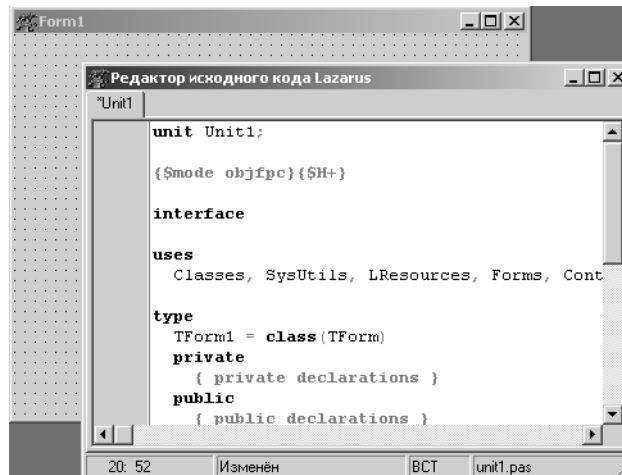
Form1

Редактор исходного кода Lazarus

*Unit1

unit Unit1;

{$mode objfpc}{$H+}

interface

uses
  Classes, SysUtils, LResources, Forms, Cont

type
  TForm1 = class(TForm)
  private
    { private declarations }
  public
    { public declarations }

20: 52 | Изменён | ВСТ | unit1.pas